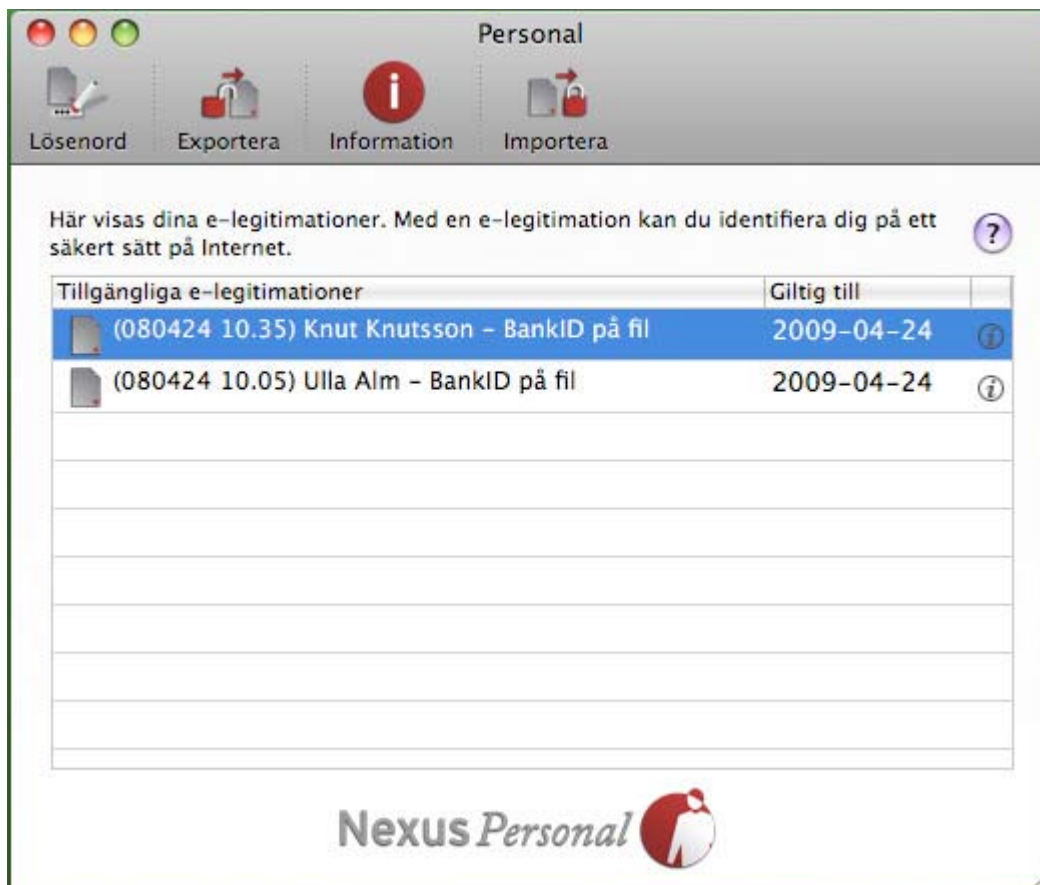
Personal

Lösenord Exportera Information Importera

Här visas dina e-legitimationer. Med en e-legitimation kan du identifiera dig på ett säkert sätt på Internet.

?

| Tillgängliga e-legitimationer | Giltig till | |
|---|---|---|
| (080424 10.35) Knut Knutsson - BankID på fil | 2009-04-24 | i |
| (080424 10.05) Ulla Alm - BankID på fil | 2009-04-24 | i |

Nexus Personal